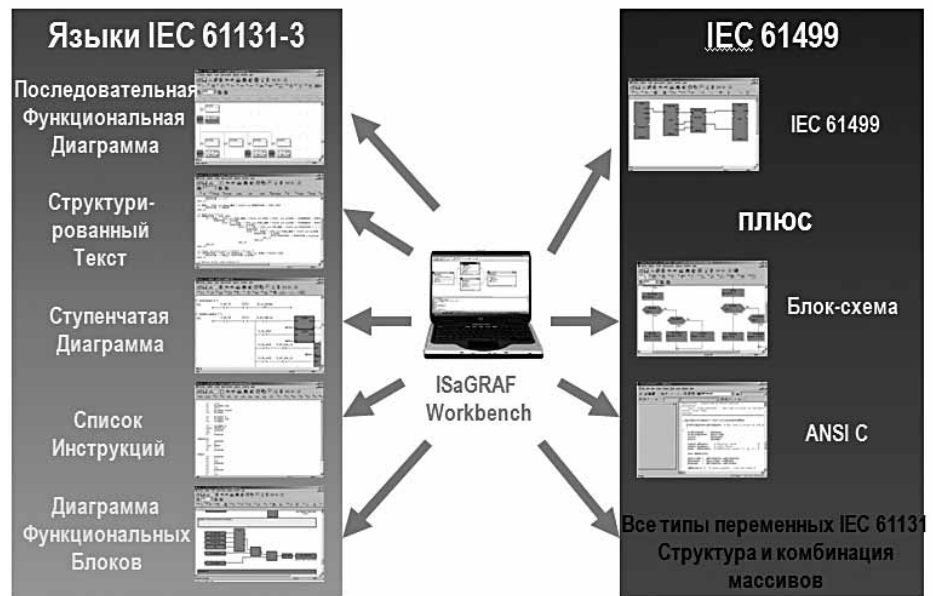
Языки IEC 61131-3

Последовательная Функциональная Диаграмма

Структурированный Текст

Ступенчатая Диаграмма

Список Инструкций

Диаграмма Функциональных Блоков

ISaGRAF Workbench

IEC 61499

IEC 61499

ПЛЮС

Блок-схема

ANSI C

Все типы переменных IEC 61131 Структура и комбинация массивов